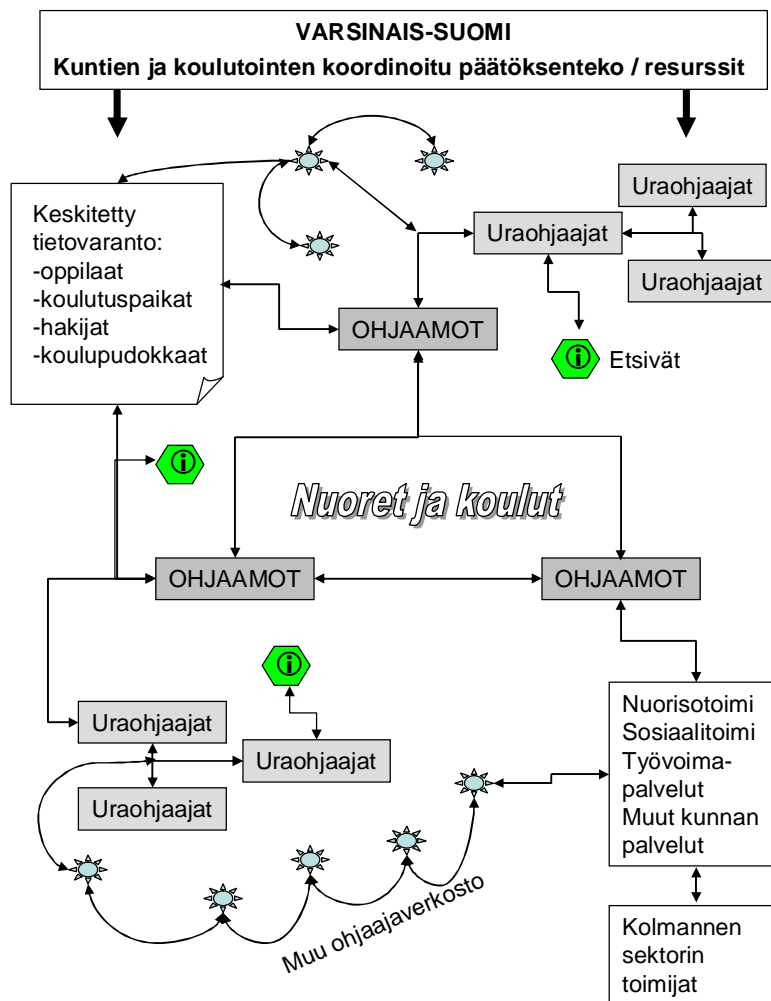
VARSINAIS-SUOMI
Kuntien ja koulutointen koordinoitu päätöksenteko / resurssit

Keskitetty tietovaranto:
-oppilaat
-koulutuspaikat
-hakijat
-koulupudokkaat

Uraohjaajat

Uraohjaajat

Uraohjaajat

OHJAAMOT

Etsivät

Nuoret ja koulut

OHJAAMOT

OHJAAMOT

Uraohjaajat

Uraohjaajat

Uraohjaajat

Nuorisotoimi
Sosiaalitoimi
Työvoimapalvelut
Muut kunnan palvelut

Kolmannen sektorin toimijat

Muu ohjaajaverkosto